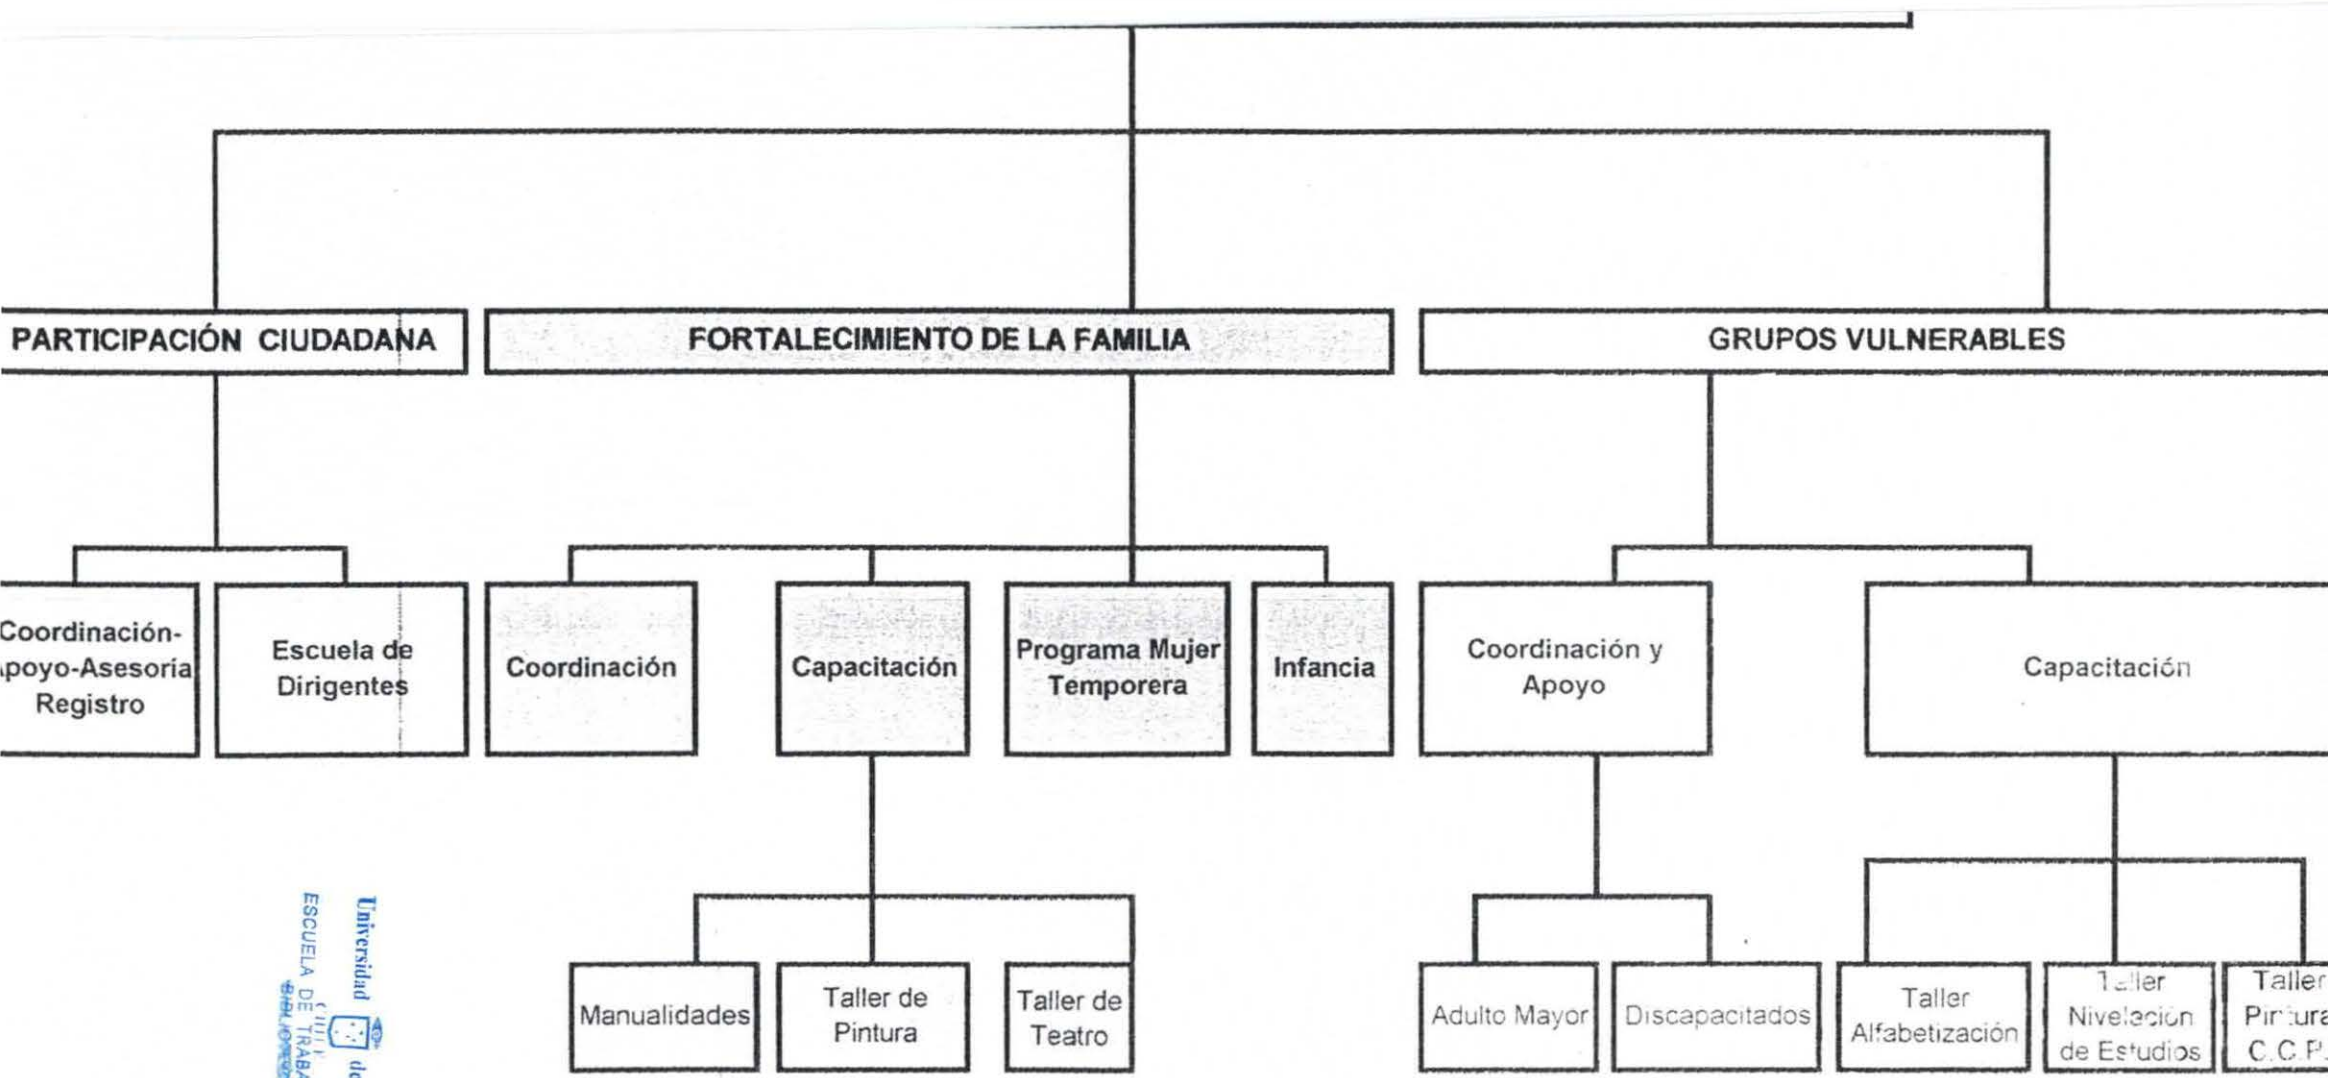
PARTICIPACIÓN CIUDADANA

FORTALECIMIENTO DE LA FAMILIA

GRUPOS VULNERABLES

Coordinación-
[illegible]poyo-Asesoría
Registro

Escuela de Dirigentes

Coordinación

Capacitación

Programa Mujer Temporera

Infancia

Coordinación y Apoyo

Capacitación

Manualidades

Taller de Pintura

Taller de Teatro

Adulto Mayor

Discapacitados

Taller Alfabetización

Taller Nivelación de Estudios

Taller Pintura C.C.P.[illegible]

Universidad de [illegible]
ESCUELA DE TRABA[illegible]
BIBLIOTECA